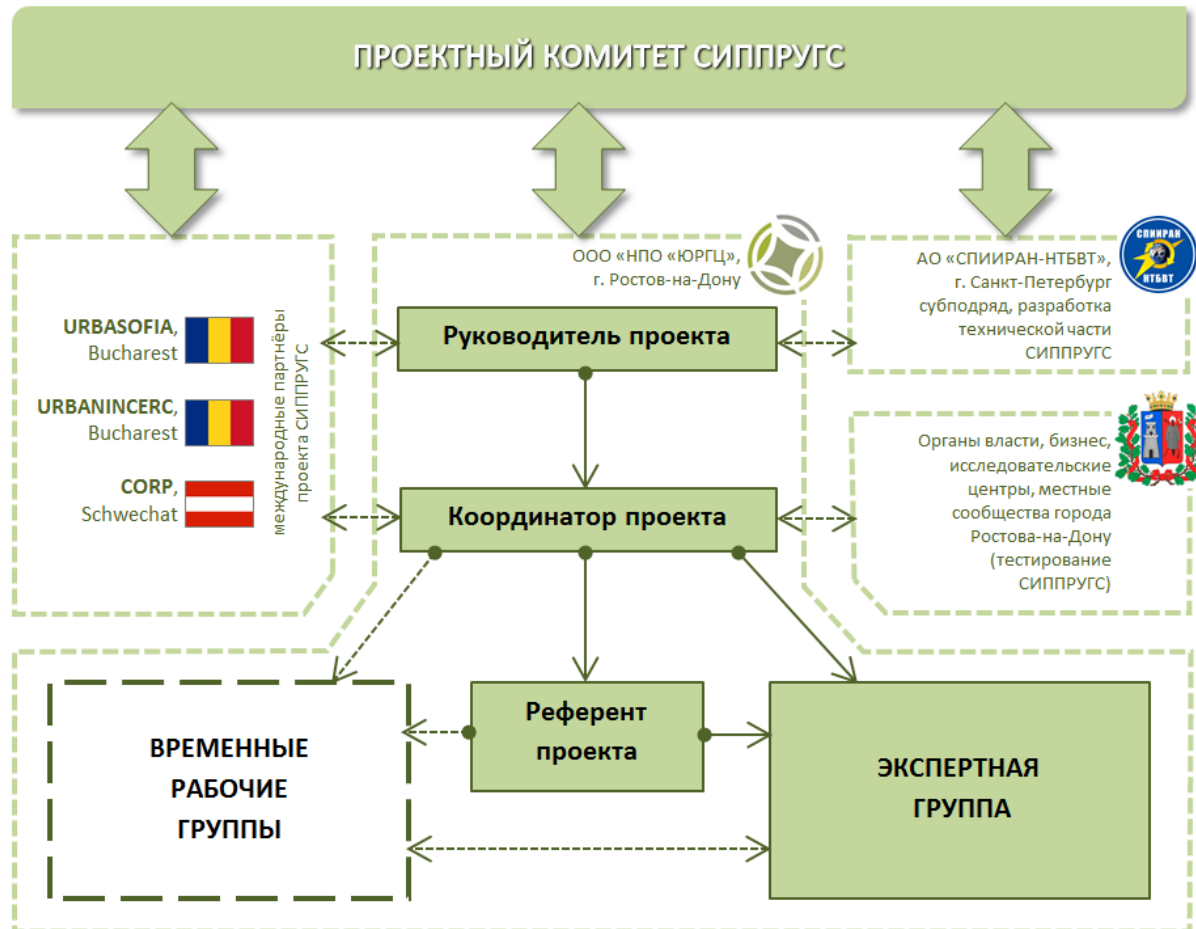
ПРОЕКТНЫЙ КОМИТЕТ СИППРУГС

URBASOFIA, Bucharest

URBANINCERC, Bucharest

CORP, Schwechat

международные партнёры проекта СИППРУГС

ООО «НПО «ЮРГЦ», г. Ростов-на-Дону

Руководитель проекта

Координатор проекта

АО «СПИИРАН-НТБВТ», г. Санкт-Петербург субподряд, разработка технической части СИППРУГС

СПИИРАН НТБВТ

Органы власти, бизнес, исследовательские центры, местные сообщества города Ростова-на-Дону (тестирование СИППРУГС)

ВРЕМЕННЫЕ РАБОЧИЕ ГРУППЫ

Референт проекта

ЭКСПЕРТНАЯ ГРУППА